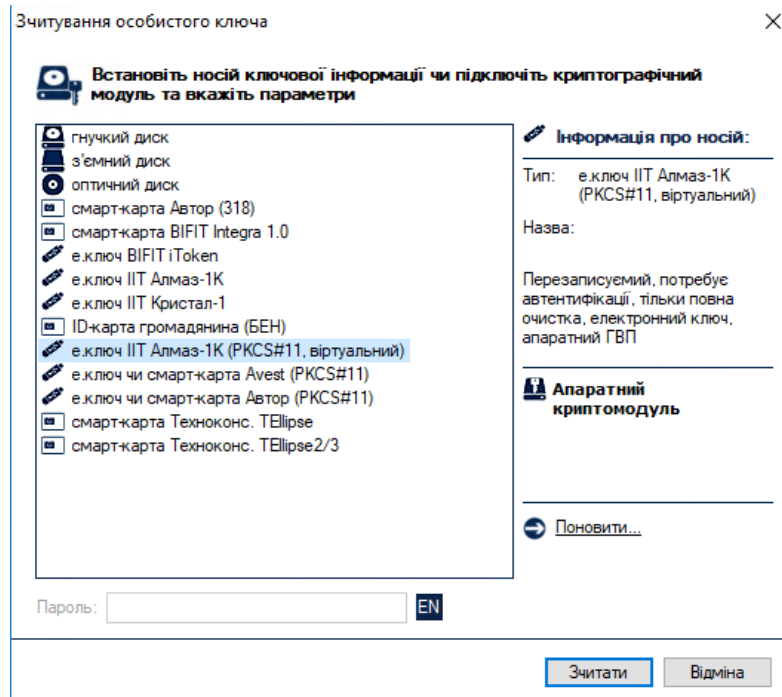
Зчитування особистого ключа

Встановіть носій ключової інформації чи підключіть криптографічний модуль та вкажіть параметри

гнучкий диск
з'ємний диск
оптичний диск
смарт-карта Автор (318)
смарт-карта BIFIT Integra 1.0
е.ключ BIFIT iToken
е.ключ IIT Алмаз-1К
е.ключ IIT Кристал-1
ID-карта громадянина (БЕН)
е.ключ IIT Алмаз-1К (PKCS#11, віртуальний)
е.ключ чи смарт-карта Avest (PKCS#11)
е.ключ чи смарт-карта Автор (PKCS#11)
смарт-карта Техноконс. TEllipse
смарт-карта Техноконс. TEllipse2/3

Інформація про носій:

Тип: е.ключ IIT Алмаз-1К (PKCS#11, віртуальний)

Назва:

Перезаписуємий, потребує автентифікації, тільки повна очистка, електронний ключ, апаратний ГВП

Апаратний криптомодуль

Поновити...

Пароль:

EN

Зчитати

Відміна